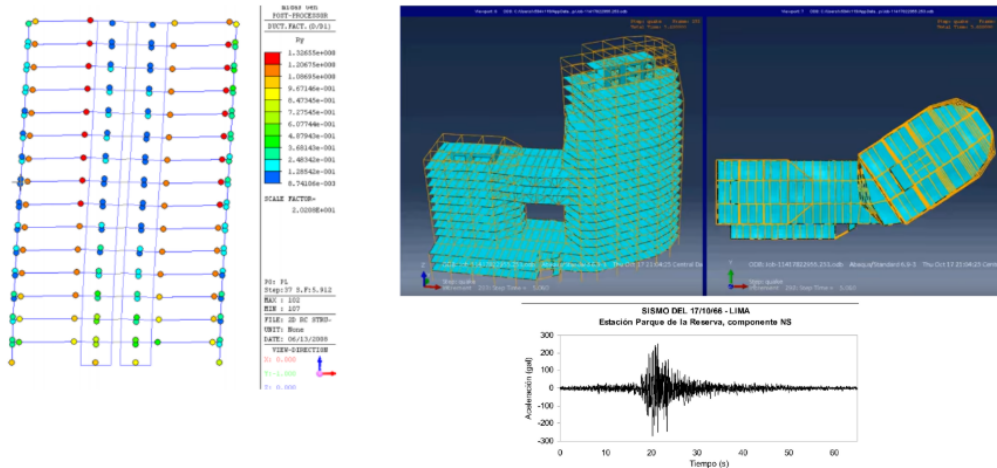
MIDAS Gen
POST-PROCESSOR
DUCT.FACT. (D/D1)

Ry

1.32655e+000
1.20675e+000
1.08695e+000
9.67146e-001
8.47345e-001
7.27545e-001
6.07744e-001
4.87943e-001
3.68143e-001
2.48342e-001
1.28542e-001
8.74106e-003

SCALE FACTOR=
2.0208E+001

PO: PL
Step:37 S.F:5.912
MAX : 102
MIN : 107
FILE: 2D RC STRU~
UNIT: None
DATE: 06/13/2008

VIEW-DIRECTION
X: 0.000
Y:-1.000
Z: 0.000

SISMO DEL 17/10/66 - LIMA
Estación Parque de la Reserva, componente NS

Aceleración (gal)

300
200
100
0
-100
-200
-300

0 10 20 30 40 50 60

Tiempo (s)